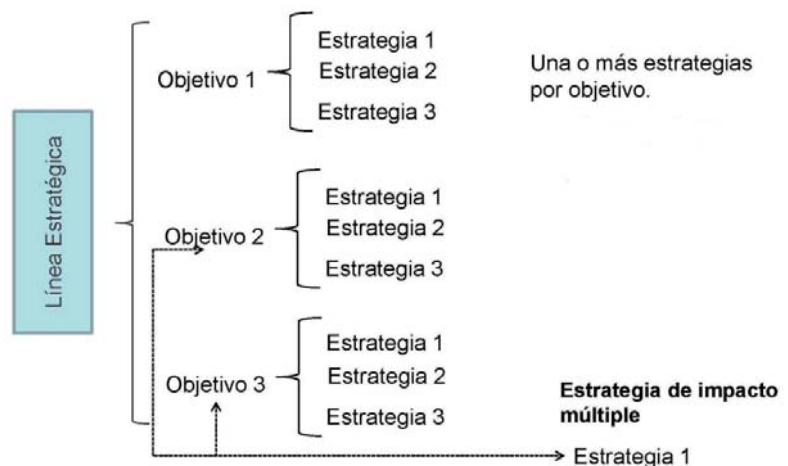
Línea Estratégica

Objetivo 1
Estrategia 1
Estrategia 2
Estrategia 3

Una o más estrategias por objetivo.

Objetivo 2
Estrategia 1
Estrategia 2
Estrategia 3

Objetivo 3
Estrategia 1
Estrategia 2
Estrategia 3

**Estrategia de impacto múltiple**

Estrategia 1